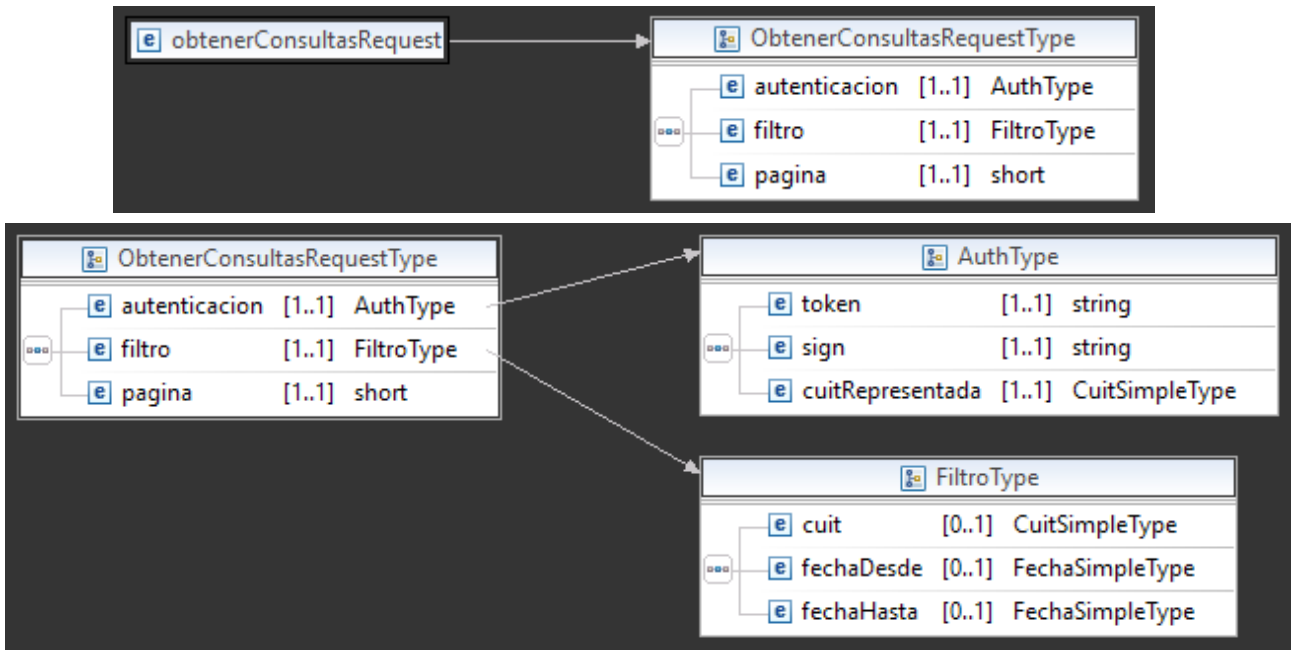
e obtenerConsultasRequest

ObtenerConsultasRequestType

| | | |
|---|---|---|
| e autenticacion | [1..1] | AuthType |
| e filtro | [1..1] | FiltroType |
| e pagina | [1..1] | short |

ObtenerConsultasRequestType

| | | |
|---|---|---|
| e autenticacion | [1..1] | AuthType |
| e filtro | [1..1] | FiltroType |
| e pagina | [1..1] | short |

AuthType

| | | |
|---|---|---|
| e token | [1..1] | string |
| e sign | [1..1] | string |
| e cuitRepresentada | [1..1] | CuitSimpleType |

FiltroType

| | | |
|---|---|---|
| e cuit | [0..1] | CuitSimpleType |
| e fechaDesde | [0..1] | FechaSimpleType |
| e fechaHasta | [0..1] | FechaSimpleType |